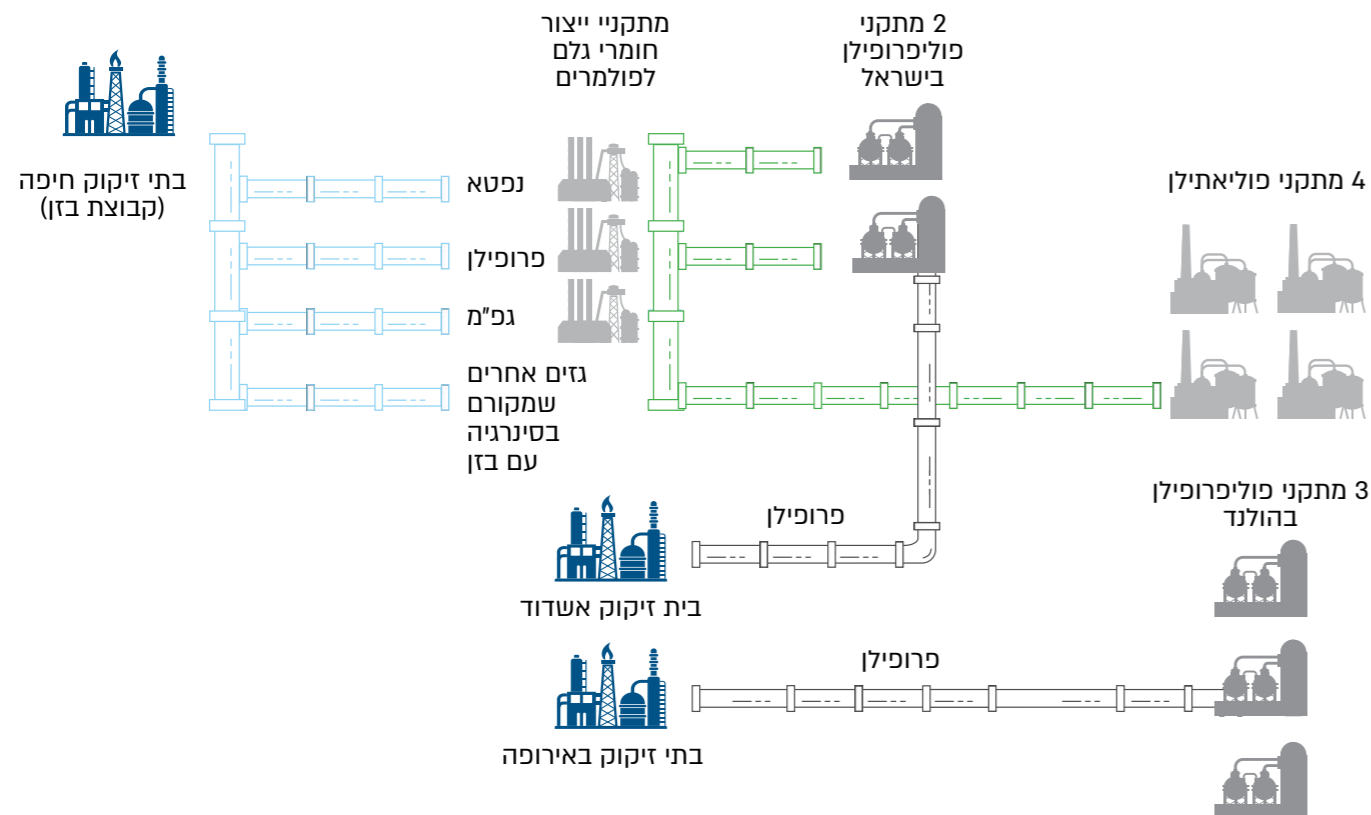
בתי זיקוק חיפה
(קבוצת בזן)

מתקניי ייצור
חומרי גלם
לפולמרים

2 מתקני
פוליפרופילן
בישראל

נפטא

פרופילן

גפ"מ

גזים אחרים
שמקורם
בסינרגיה
עם בזן

4 מתקני פוליאתילן

3 מתקני פוליפרופילן
בהולנד

פרופילן

בית זיקוק אשדוד

פרופילן

בתי זיקוק באירופה